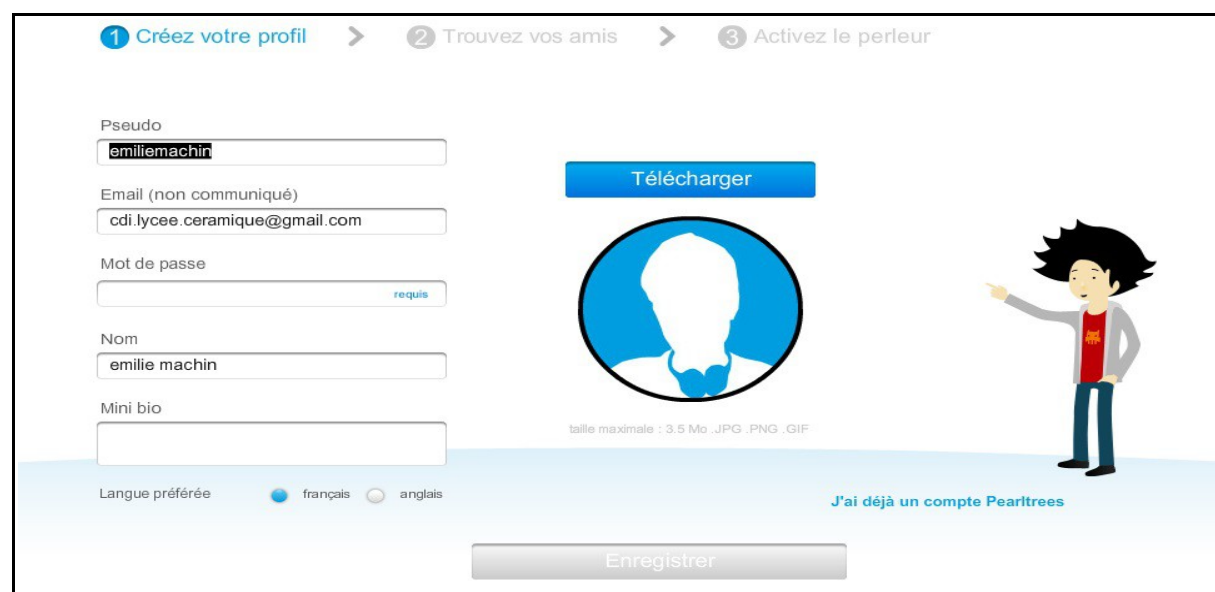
1 Créez votre profil > 2 Trouvez vos amis > 3 Activez le perleur

Pseudo
emiliemachin

Email (non communiqué)
cdi.lycee.ceramique@gmail.com

Mot de passe
requis

Nom
emilie machin

Mini bio

Langue préférée français anglais

Télécharger

taille maximale : 3.5 Mo .JPG .PNG .GIF

J'ai déjà un compte Pearltrees

Enregistrer